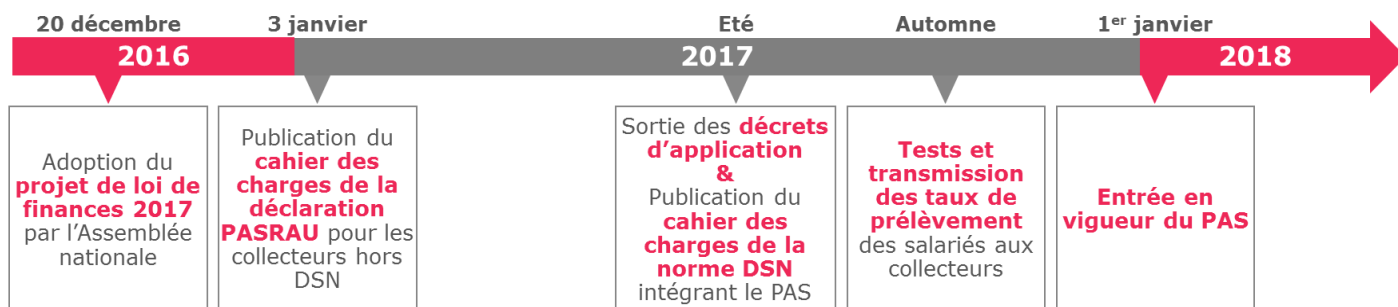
20 décembre

2016

3 janvier

Eté

2017

Automne

1$^{er}$ janvier

2018

Adoption du projet de loi de finances 2017 par l'Assemblée nationale

Publication du cahier des charges de la déclaration PASRAU pour les collecteurs hors DSN

Sortie des décrets d'application & Publication du cahier des charges de la norme DSN intégrant le PAS

Tests et transmission des taux de prélèvement des salariés aux collecteurs

Entrée en vigueur du PAS